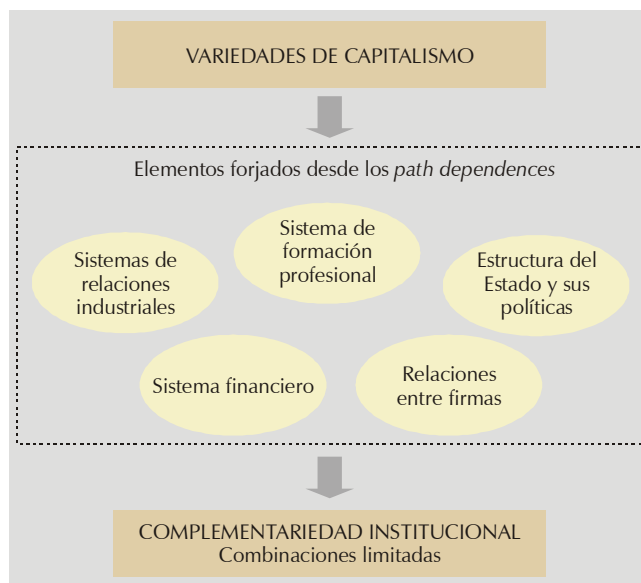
VARIEDADES DE CAPITALISMO

Elementos forjados desde los *path dependences*

Sistema de formación profesional

Sistemas de relaciones industriales

Estructura del Estado y sus políticas

Sistema financiero

Relaciones entre firmas

COMPLEMENTARIEDAD INSTITUCIONAL
Combinaciones limitadas